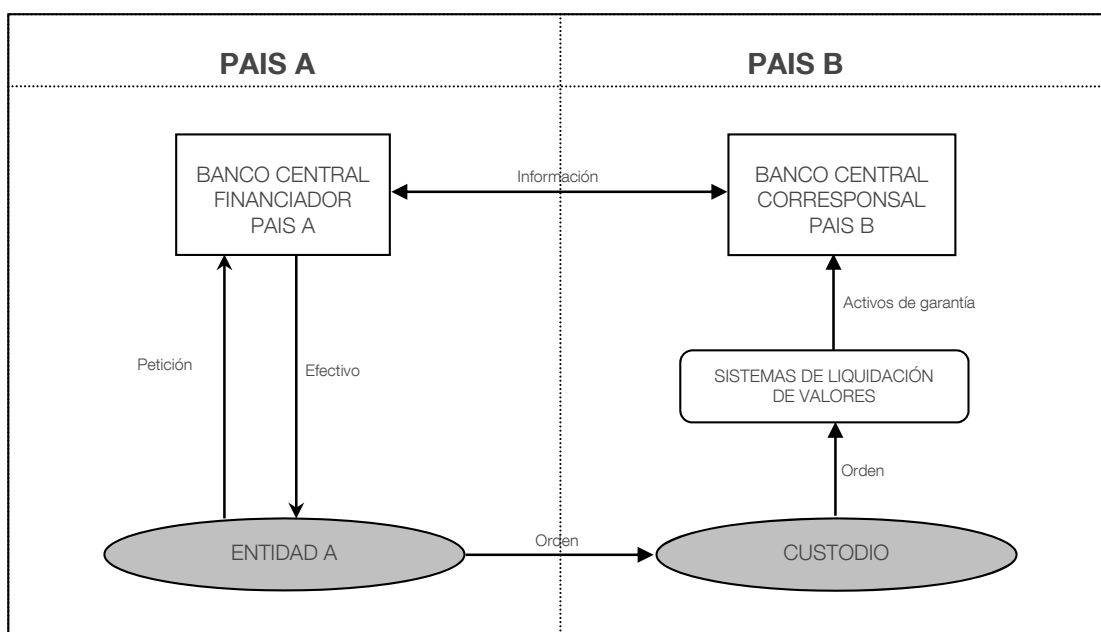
PAIS A

PAIS B

BANCO CENTRAL FINANCIADOR PAIS A

Información

BANCO CENTRAL CORRESPONSAL PAIS B

Activos de garantía

Petición

Efectivo

SISTEMAS DE LIQUIDACIÓN DE VALORES

Orden

ENTIDAD A

Orden

CUSTODIO